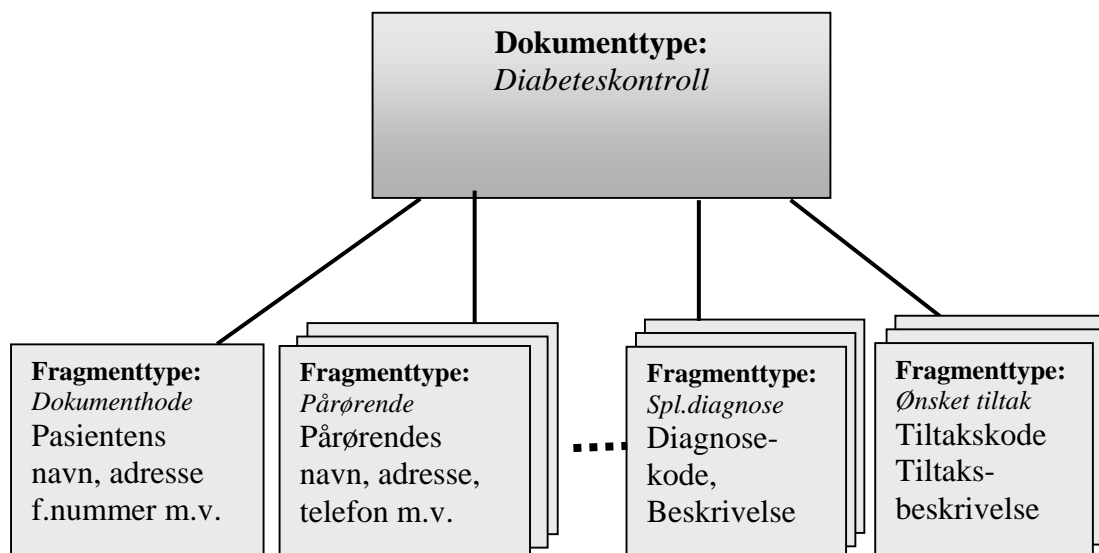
**Dokumenttype:**
*Diabeteskontroll*

**Fragmenttype:**
*Dokumenthode*
Pasientens navn, adresse f.nummer m.v.

**Fragmenttype:**
*Pårørende*
Pårørendes navn, adresse, telefon m.v.

....

**Fragmenttype:**
*Spl.diagnose*
Diagnosekode, Beskrivelse

**Fragmenttype:**
*Ønsket tiltak*
Tiltakskode
Tiltaksbeskrivelse